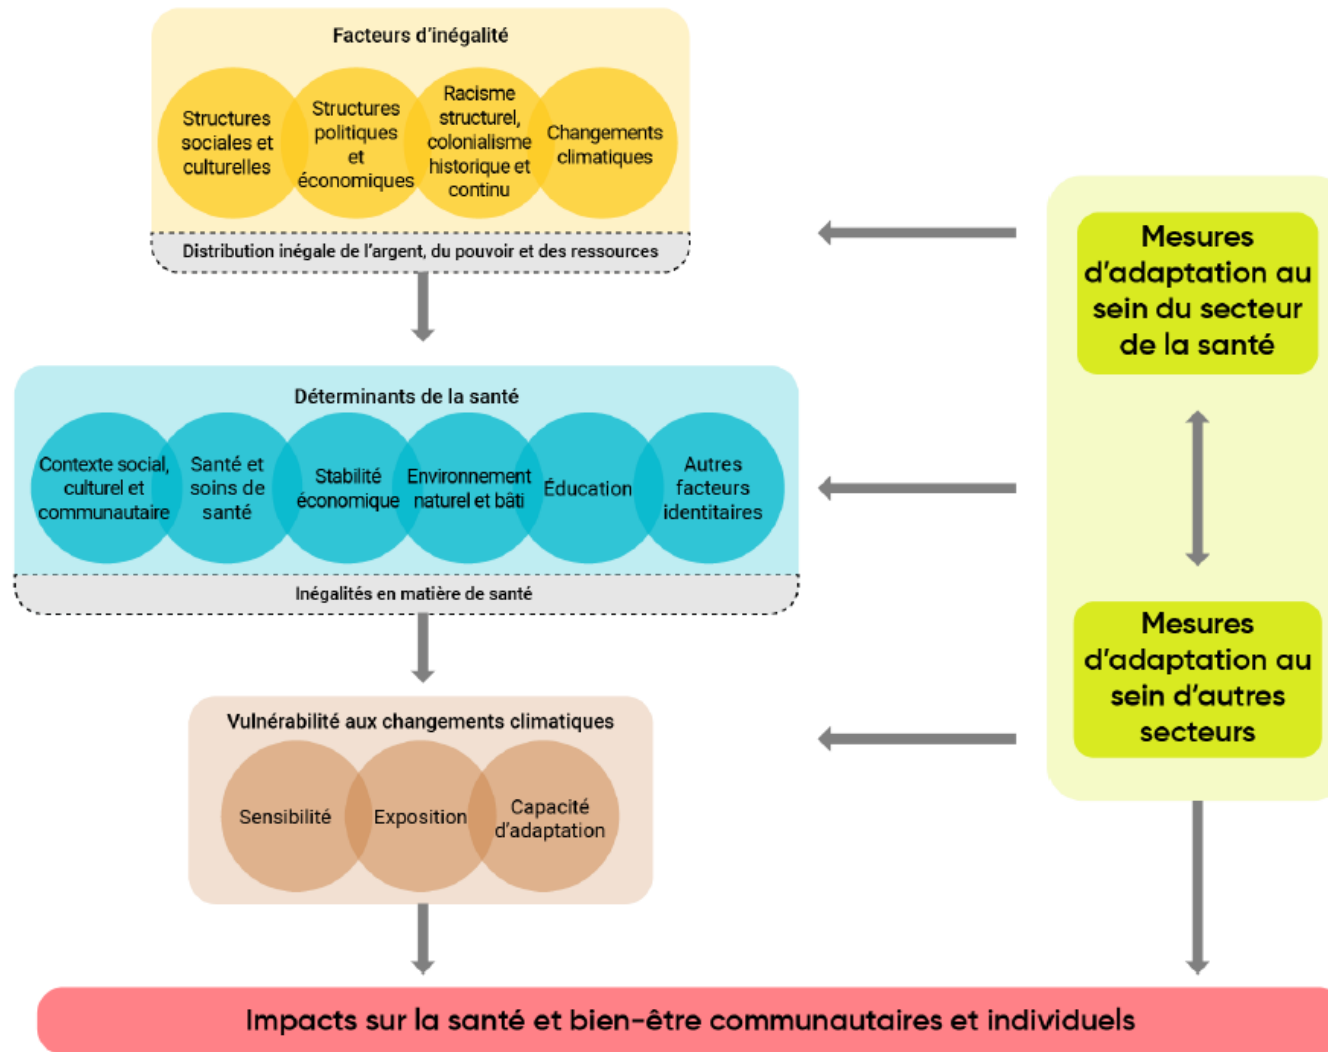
Facteurs d'inégalité

Structures sociales et culturelles

Structures politiques et économiques

Racisme structurel, colonialisme historique et continu

Changements climatiques

Distribution inégale de l'argent, du pouvoir et des ressources

Déterminants de la santé

Contexte social, culturel et communautaire

Santé et soins de santé

Stabilité économique

Environnement naturel et bâti

Éducation

Autres facteurs identitaires

Inégalités en matière de santé

Vulnérabilité aux changements climatiques

Sensibilité

Exposition

Capacité d'adaptation

Mesures d'adaptation au sein du secteur de la santé

Mesures d'adaptation au sein d'autres secteurs

Impacts sur la santé et bien-être communautaires et individuels